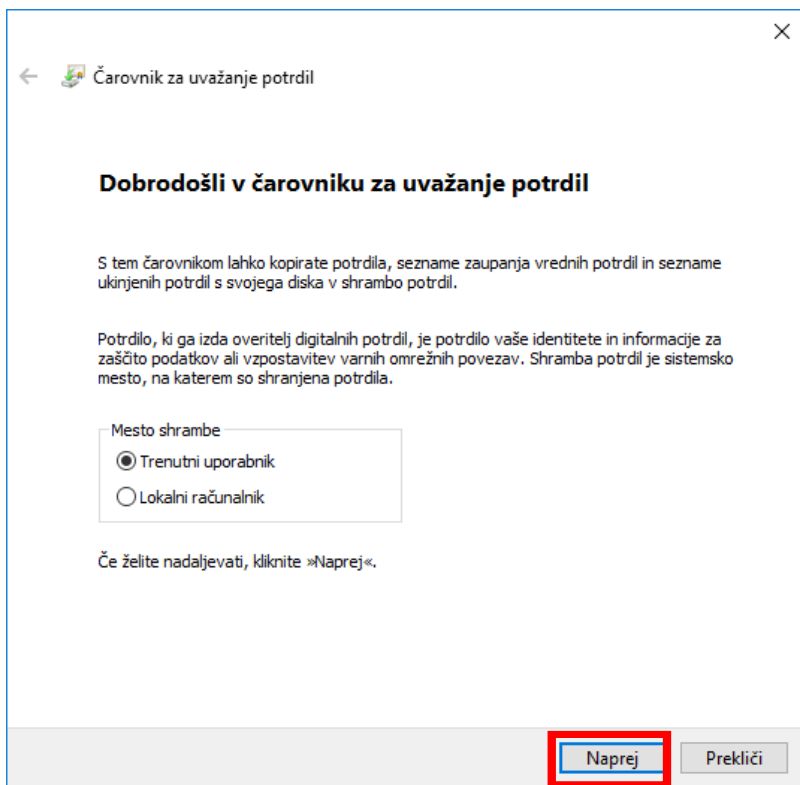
Čarovnik za uvažanje potrdil

Dobrodošli v čarovniku za uvažanje potrdil

S tem čarovnikom lahko kopirate potrdila, sezname zaupanja vrednih potrdil in sezname ukinjenih potrdil s svojega diska v shrambo potrdil.

Potrdilo, ki ga izda overitelj digitalnih potrdil, je potrdilo vaše identitete in informacije za zaščito podatkov ali vzpostavitev varnih omrežnih povezav. Shramba potrdil je sistemsko mesto, na katerem so shranjena potrdila.

Mesto shrambe
Trenutni uporabnik
Lokalni računalnik

Če želite nadaljevati, kliknite »Naprej«.

Naprej
Prekliči